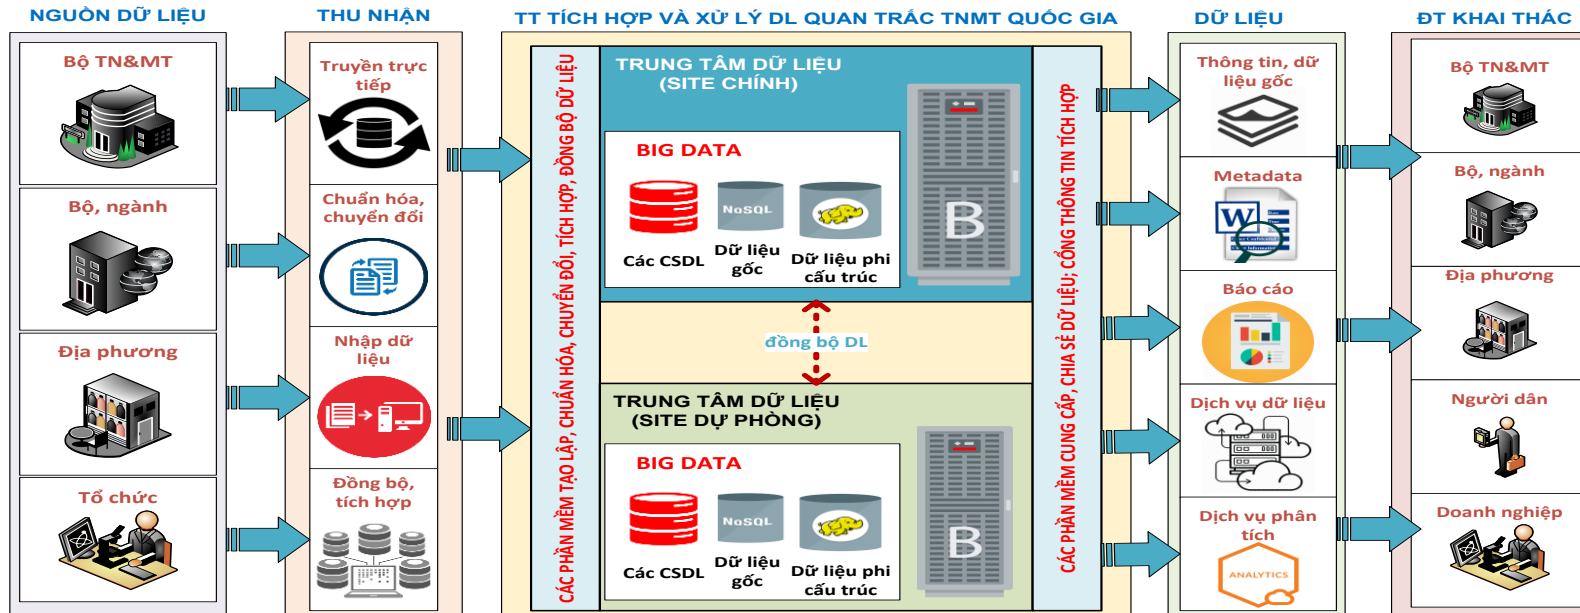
NGUỒN DỮ LIỆU

Bộ TN&MT

Bộ, ngành

Địa phương

Tổ chức

THU NHẬN

Truyền trực tiếp

Chuẩn hóa, chuyển đổi

Nhập dữ liệu

Đồng bộ, tích hợp

TT TÍCH HỢP VÀ XỬ LÝ DL QUAN TRẮC TNMT QUỐC GIA

CÁC PHẦN MỀM TẠO LẬP, CHUẨN HÓA, CHUYỂN ĐỔI, TÍCH HỢP, ĐỒNG BỘ DỮ LIỆU

TRUNG TÂM DỮ LIỆU
(SITE CHÍNH)

BIG DATA

Các CSDL

NoSQL

Dữ liệu gốc

Dữ liệu phi cấu trúc

B

đồng bộ DL

TRUNG TÂM DỮ LIỆU
(SITE DỰ PHÒNG)

BIG DATA

Các CSDL

NoSQL

Dữ liệu gốc

Dữ liệu phi cấu trúc

B

CÁC PHẦN MỀM CUNG CẤP, CHIA SẺ DỮ LIỆU; CỔNG THÔNG TIN TÍCH HỢP

DỮ LIỆU

Thông tin, dữ liệu gốc

Metadata

Báo cáo

Dịch vụ dữ liệu

Dịch vụ phân tích

ANALYTICS

ĐT KHAI THÁC

Bộ TN&MT

Bộ, ngành

Địa phương

Người dân

Doanh nghiệp